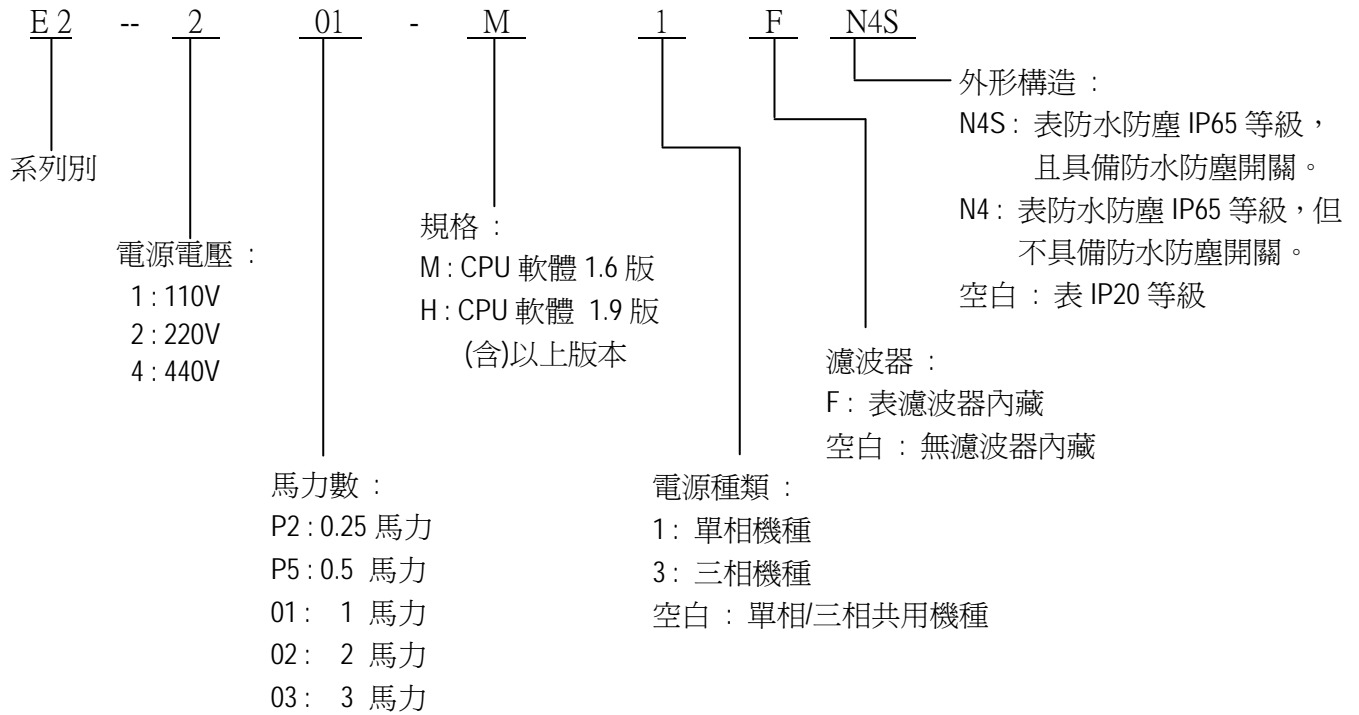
E 2 -- 2 01 - M 1 F N4S

外形構造 :
N4S : 表防水防塵 IP65 等級，且具備防水防塵開關。
N4 : 表防水防塵 IP65 等級，但不具備防水防塵開關。
空白 : 表 IP20 等級

系列別

電源電壓 :
1 : 110V
2 : 220V
4 : 440V

規格 :
M : CPU 軟體 1.6 版
H : CPU 軟體 1.9 版 (含)以上版本

濾波器 :
F : 表濾波器內藏
空白 : 無濾波器內藏

馬力數 :
P2 : 0.25 馬力
P5 : 0.5 馬力
01 : 1 馬力
02 : 2 馬力
03 : 3 馬力

電源種類 :
1 : 單相機種
3 : 三相機種
空白 : 單相/三相共用機種